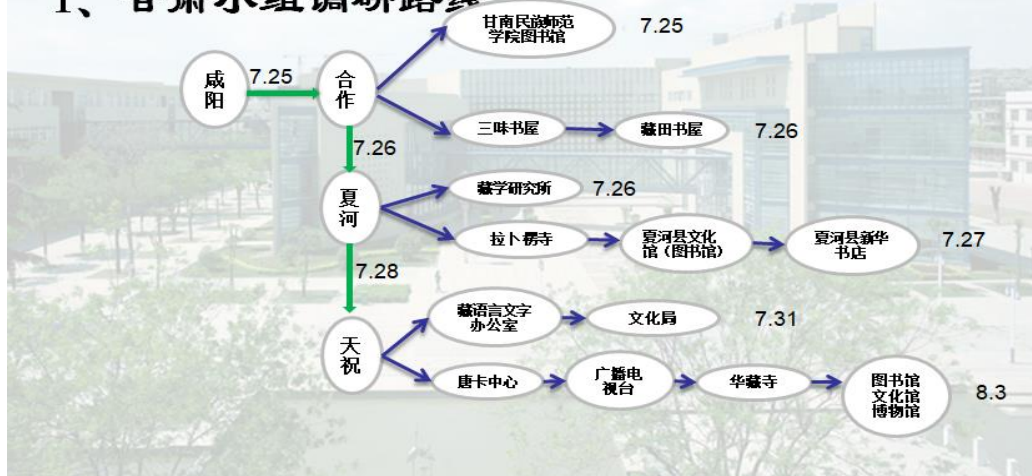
1、甘肃小组调研路线

咸阳 7.25 合作

甘南民族师范学院图书馆 7.25

三味书屋 藏田书屋 7.26

7.26

夏河

藏学研究所 7.26

拉卜楞寺 夏河县文化馆（图书馆） 夏河县新华书店 7.27

7.28

天祝

藏语言文字办公室 文化局 7.31

唐卡中心 广播电视台 华藏寺 图书馆 文化馆 博物馆 8.3